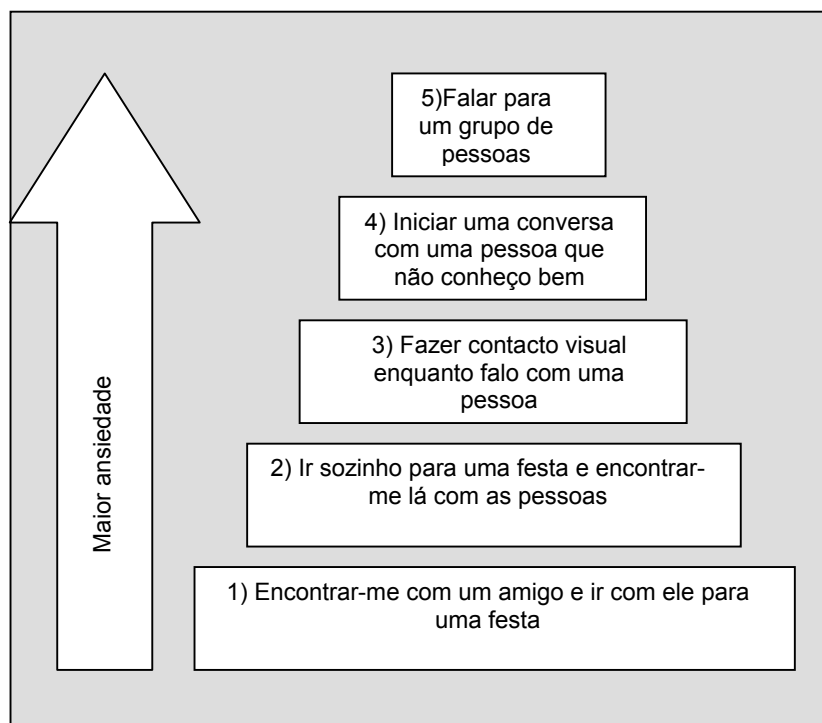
Maior ansiedade

5)Falar para um grupo de pessoas

4) Iniciar uma conversa com uma pessoa que não conheço bem

3) Fazer contacto visual enquanto falo com uma pessoa

2) Ir sozinho para uma festa e encontrar-me lá com as pessoas

1) Encontrar-me com um amigo e ir com ele para uma festa